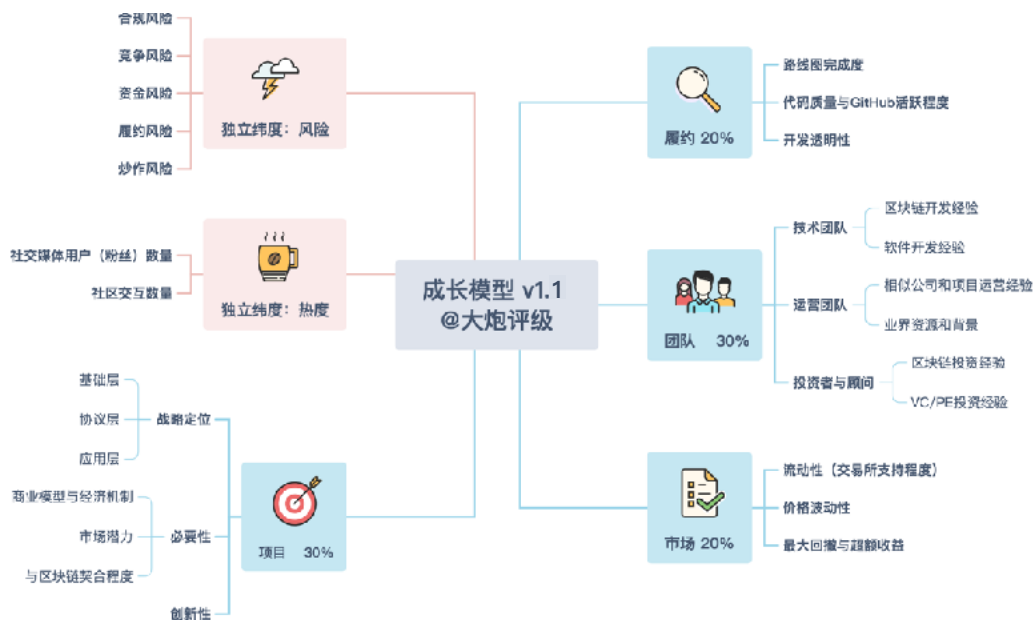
成长模型 v1.1
@大炮评级

独立纬度：风险
合规风险
竞争风险
资金风险
履约风险
炒作风险

独立纬度：热度
社交媒体用户（粉丝）数量
社区交互数量

项目 30%
战略定位
基础层
协议层
应用层
必要性
商业模型与经济机制
市场潜力
与区块链契合程度
创新性

履约 20%
路线图完成度
代码质量与GitHub活跃程度
开发透明性

团队 30%
技术团队
区块链开发经验
软件开发经验
运营团队
相似公司和项目运营经验
业界资源和背景
投资者与顾问
区块链投资经验
VC/PE投资经验

市场 20%
流动性（交易所支持程度）
价格波动性
最大回撤与超额收益